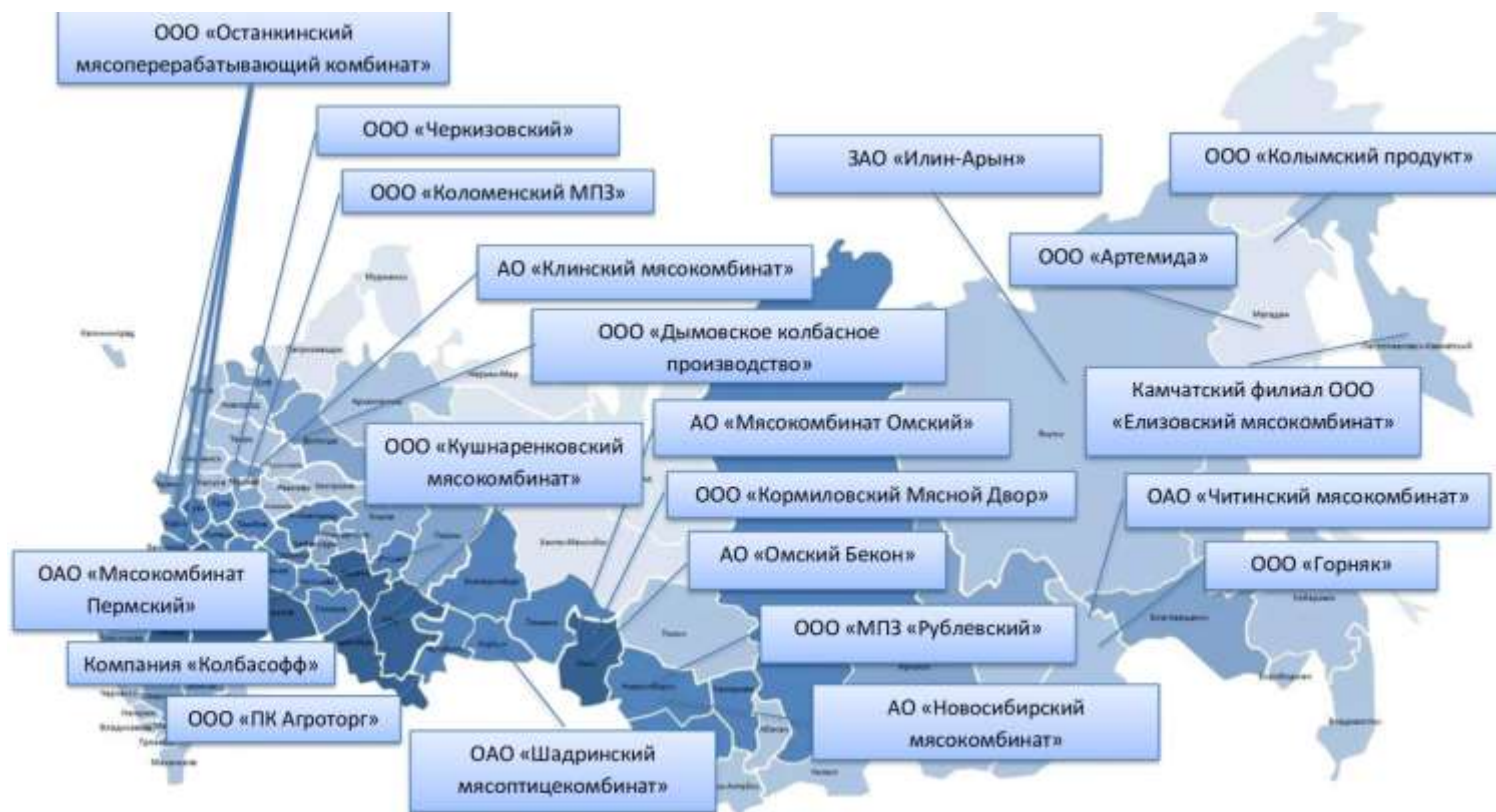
ООО «Останкинский мясоперерабатывающий комбинат»

ООО «Черкизовский»

ООО «Коломенский МПЗ»

АО «Клинский мясокомбинат»

ООО «Дымовское колбасное производство»

ООО «Кушнаренковский мясокомбинат»

АО «Мясокомбинат Омский»

ООО «Кормиловский Мясной Двор»

АО «Омский Бекон»

ООО «МПЗ «Рублевский»

АО «Новосибирский мясокомбинат»

ОАО «Шадринский мясоптицекомбинат»

ООО «ПК Агроторг»

Компания «Колбасофф»

ОАО «Мясокомбинат Пермский»

ЗАО «Илин-Арын»

ООО «Колымский продукт»

ООО «Артемида»

Камчатский филиал ООО «Елизовский мясокомбинат»

ОАО «Читинский мясокомбинат»

ООО «Горняк»